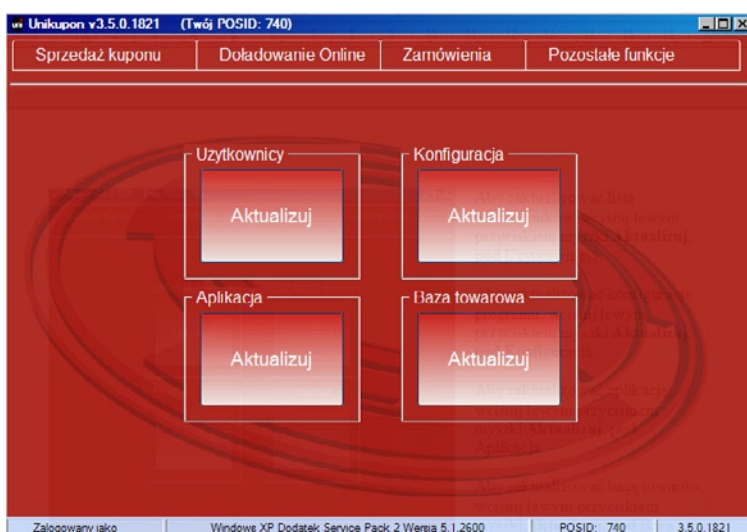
Unikupon v3.5.0.1821 (Twój POSID: 740)

Sprzedaż kuponu | Doładowanie Online | Zamówienia | Pozostałe funkcje

Uzytkownicy
Aktualizuj

Konfiguracja
Aktualizuj

Aplikacja
Aktualizuj

Baza towarowa
Aktualizuj

Zalogowany jako | Windows XP Dodatek Service Pack 2 Wersja 5.1.2600 | POSID: 740 | 3.5.0.1821